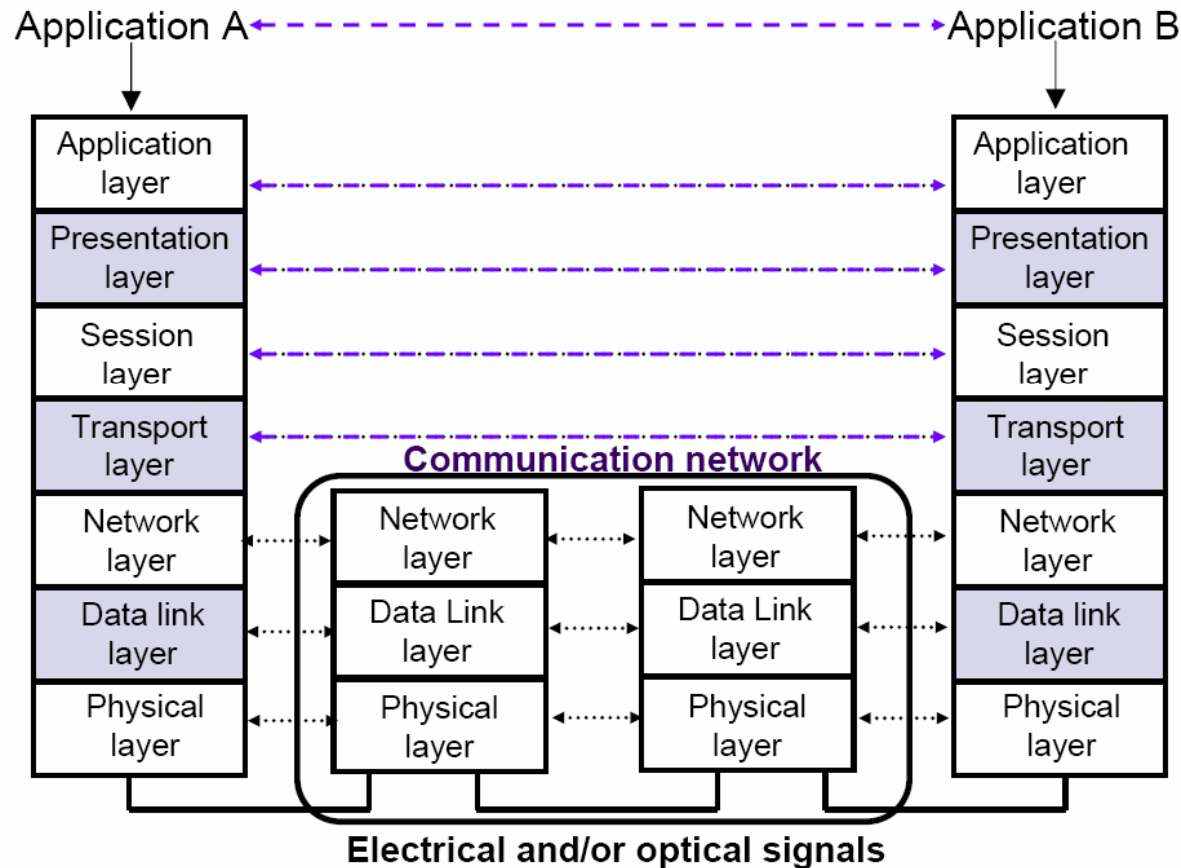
Application A

Application B

Application layer

Presentation layer

Session layer

Transport layer

Network layer

Data link layer

Physical layer

Communication network

Network layer

Data Link layer

Physical layer

Network layer

Data Link layer

Physical layer

Application layer

Presentation layer

Session layer

Transport layer

Network layer

Data link layer

Physical layer

Electrical and/or optical signals